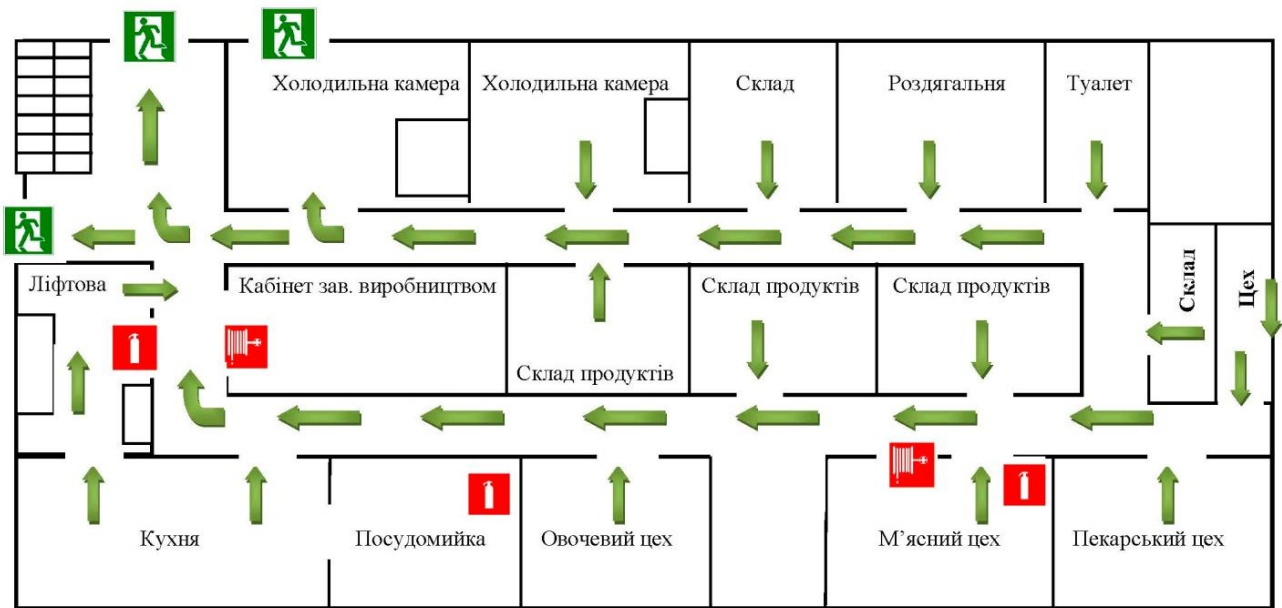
Холодильна камера

Холодильна камера

Склад

Роздягальня

Туалет

Ліфтова

Кабінет зав. виробництвом

Склад продуктів

Склад продуктів

Склад

Цех

Склад продуктів

Кухня

Посудомийка

Овочевий цех

М’ясний цех

Пекарський цех